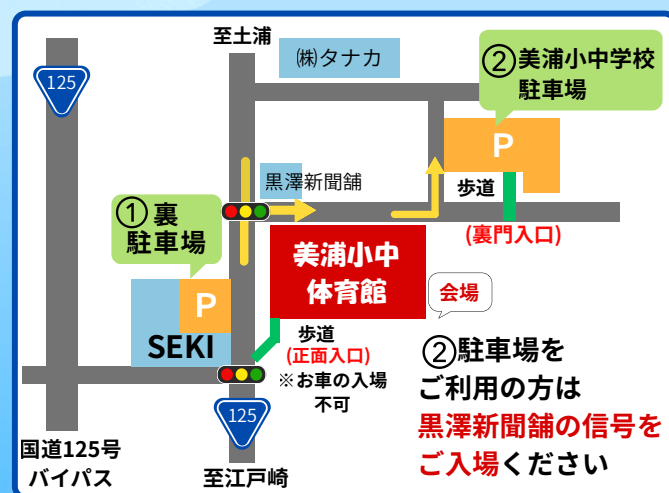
至土浦

㈱タナカ

②美浦小中学校 駐車場

P

125

黒澤新聞舗

歩道

①裏 駐車場

(裏門入口)

美浦小中 体育館

会場

P

SEKI

歩道 (正面入口)

※お車の入場 不可

②駐車場を ご利用の方は 黒澤新聞舗の信号を ご入場ください

125

国道125号 バイパス

至江戸崎